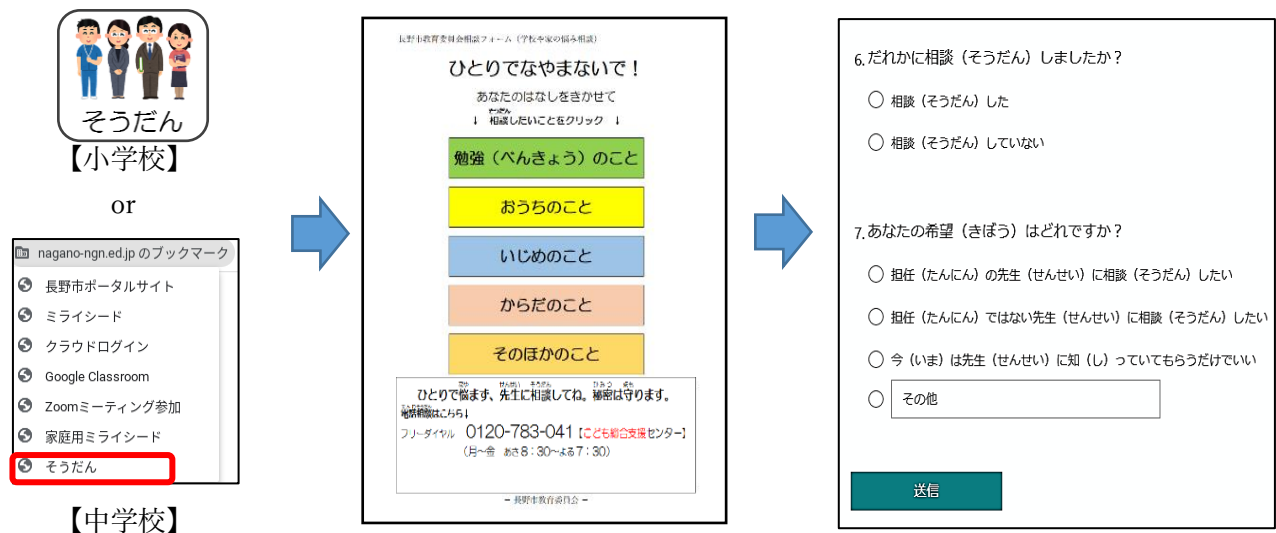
そうだん

【小学校】

or

nagano-ngn.ed.jp のブックマーク

長野市ポータルサイト

ミライシード

クラウドログイン

Google Classroom

Zoomミーティング参加

家庭用ミライシード

そうだん

【中学校】

長野市教育委員会相談フォーム（学校や家の悩み相談）

ひとりでなやまないで！

あなたのはなしをきかせて

↓ 相談したいことをクリック ↓

勉強（べんきょう）のこと

おうちのこと

いじめのこと

からだのこと

そのほかのこと

ひとりで悩まず、先生に相談してね。秘密は守ります。

電話相談はこちら↓

フリーダイヤル 0120-783-041【こども総合支援センター】

（月～金 あさ８：３０～よる７：３０）

－ 長野市教育委員会 －

6.だれかに相談（そうだん）しましたか？

相談（そうだん）した

相談（そうだん）していない

7.あなたの希望（きぼう）はどれですか？

担任（たんにん）の先生（せんせい）に相談（そうだん）したい

担任（たんにん）ではない先生（せんせい）に相談（そうだん）したい

今（いま）は先生（せんせい）に知（し）っていてもらうだけでいい

その他

送信